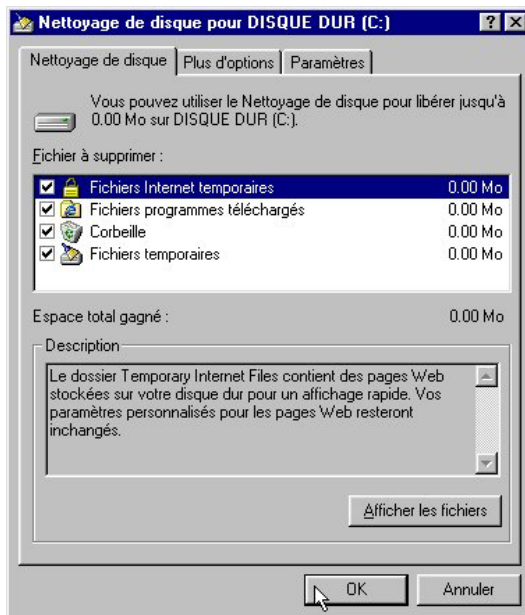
Nettoyage de disque pour DISQUE DUR (C:)

? X

Nettoyage de disque | Plus d'options | Paramètres

Vous pouvez utiliser le Nettoyage de disque pour libérer jusqu'à 0.00 Mo sur DISQUE DUR (C:).

Fichier à supprimer :

| | |
|---|---|
| Fichiers Internet temporaires | 0.00 Mo |
| Fichiers programmes téléchargés | 0.00 Mo |
| Corbeille | 0.00 Mo |
| Fichiers temporaires | 0.00 Mo |

Espace total gagné : 0.00 Mo

Description

Le dossier Temporary Internet Files contient des pages Web stockées sur votre disque dur pour un affichage rapide. Vos paramètres personnalisés pour les pages Web resteront inchangés.

Afficher les fichiers

OK

Annuler